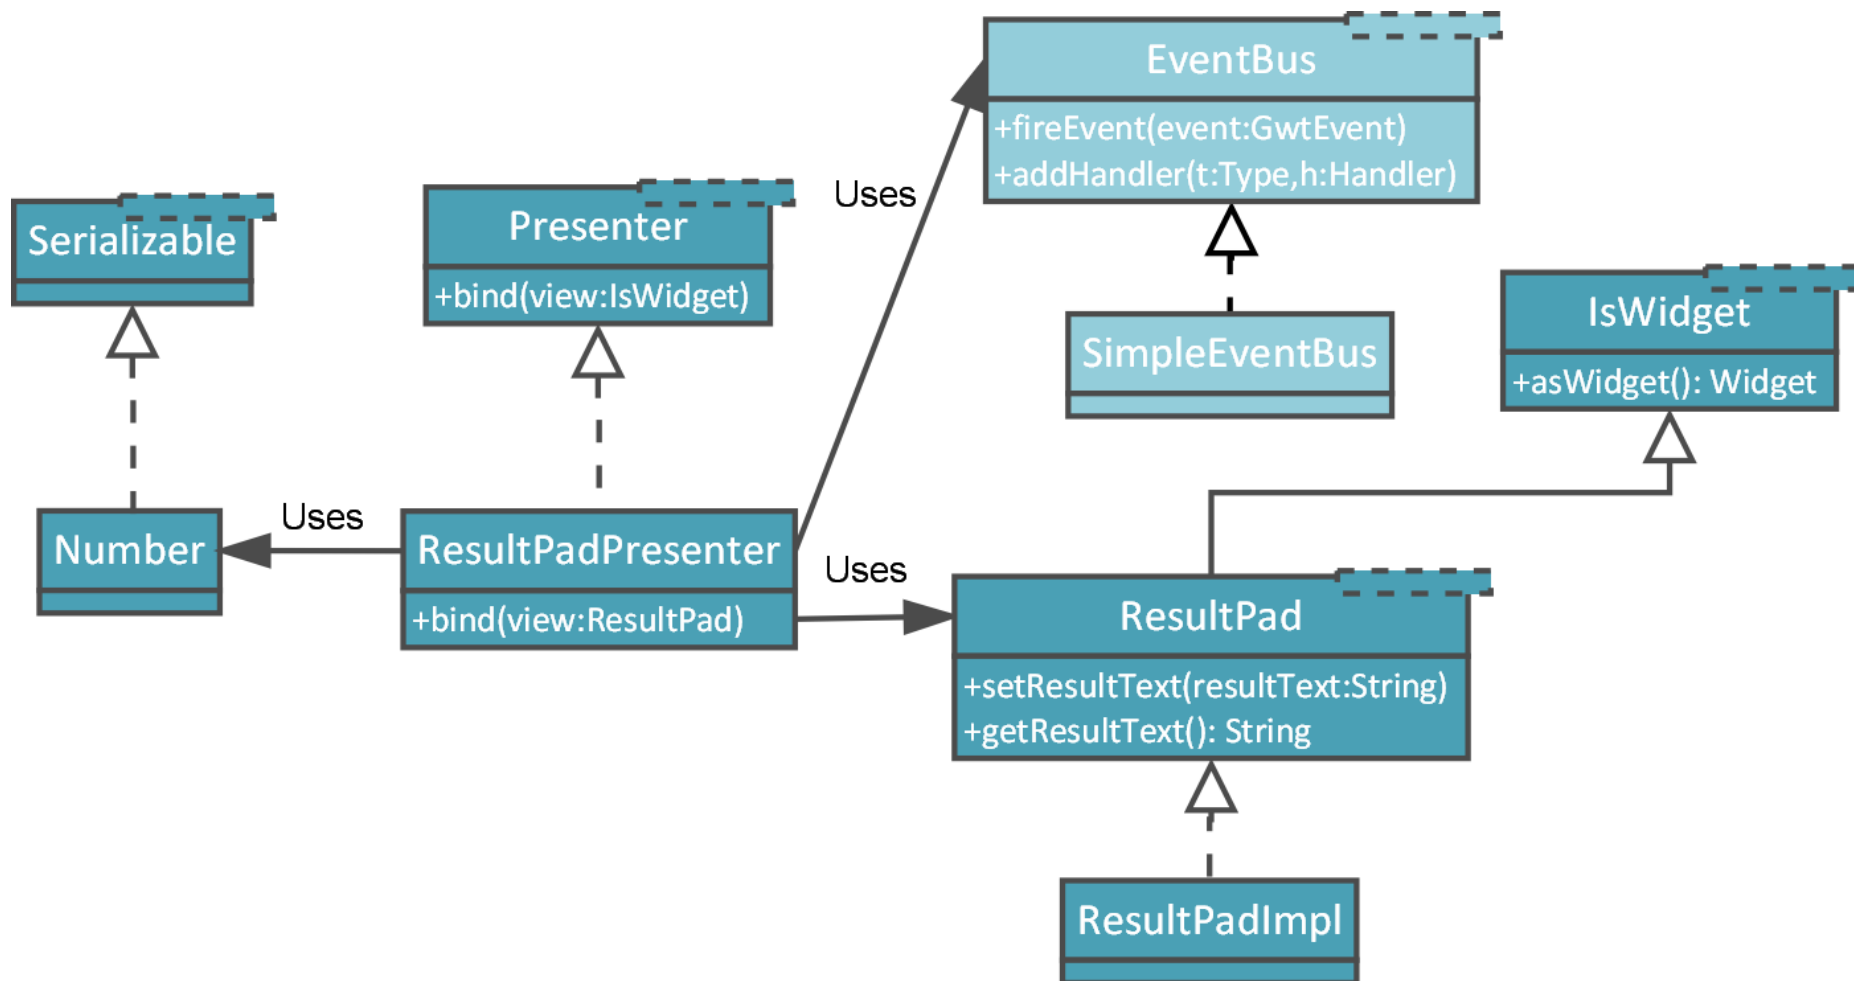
EventBus
+fireEvent(event:GwtEvent)
+addHandler(t:Type,h:Handler)

Uses

Serializable

Presenter
+bind(view:IsWidget)

SimpleEventBus

IsWidget
+asWidget(): Widget

Number

Uses

ResultPadPresenter
+bind(view:ResultPad)

Uses

ResultPad
+setResultText(resultText:String)
+getResultText(): String

ResultPadImpl